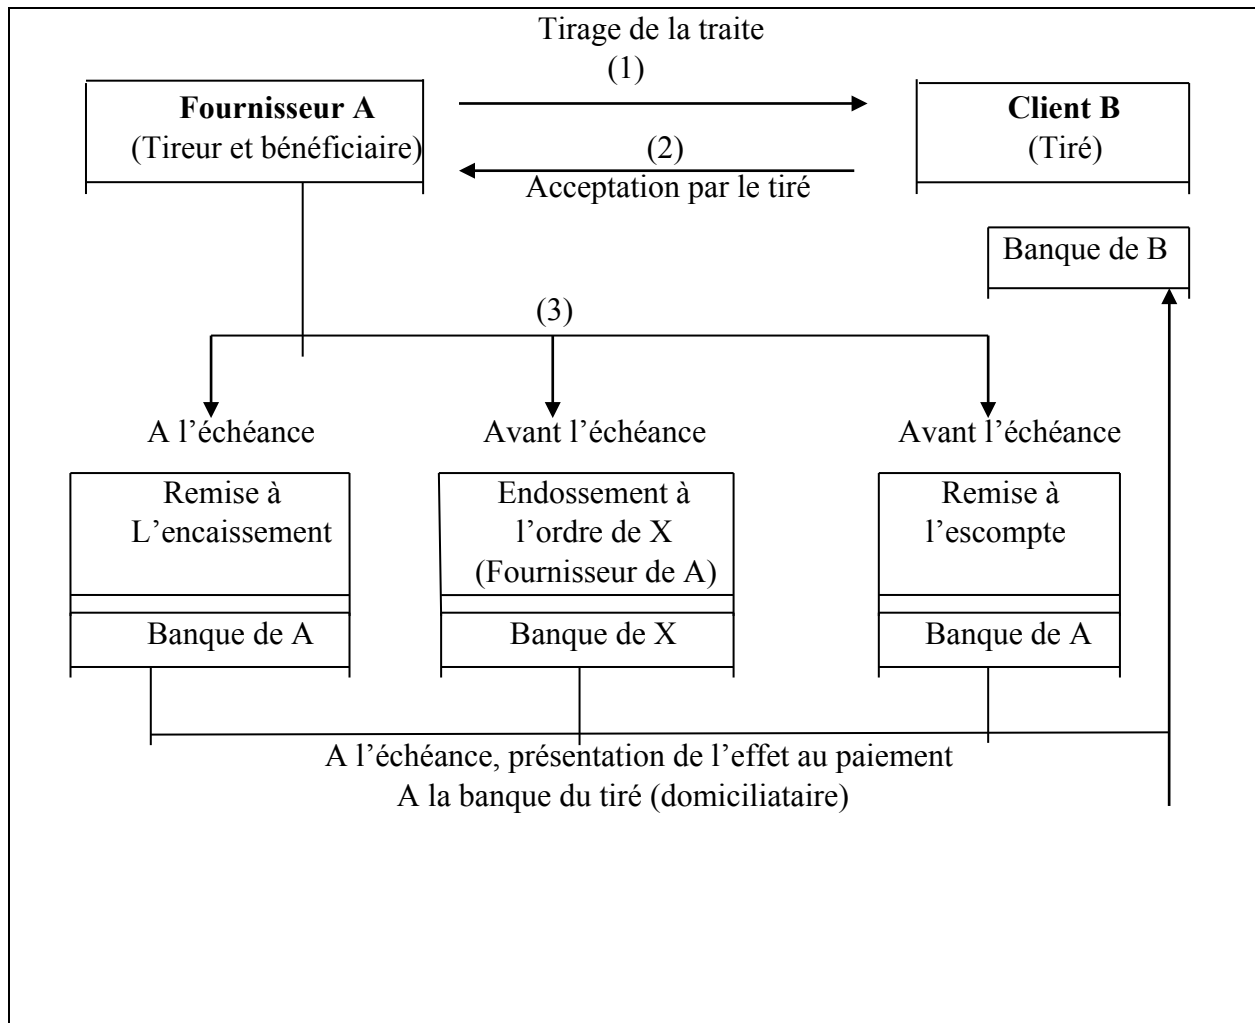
Tirage de la traite
(1)

**Fournisseur A**
(Tireur et bénéficiaire)

(2)
Acceptation par le tiré

**Client B**
(Tiré)

Banque de B

(3)

A l'échéance

Avant l'échéance

Avant l'échéance

Remise à L'encaissement

Banque de A

Endossement à l'ordre de X (Fournisseur de A)

Banque de X

Remise à l'escompte

Banque de A

A l'échéance, présentation de l'effet au paiement
A la banque du tiré (domiciliataire)